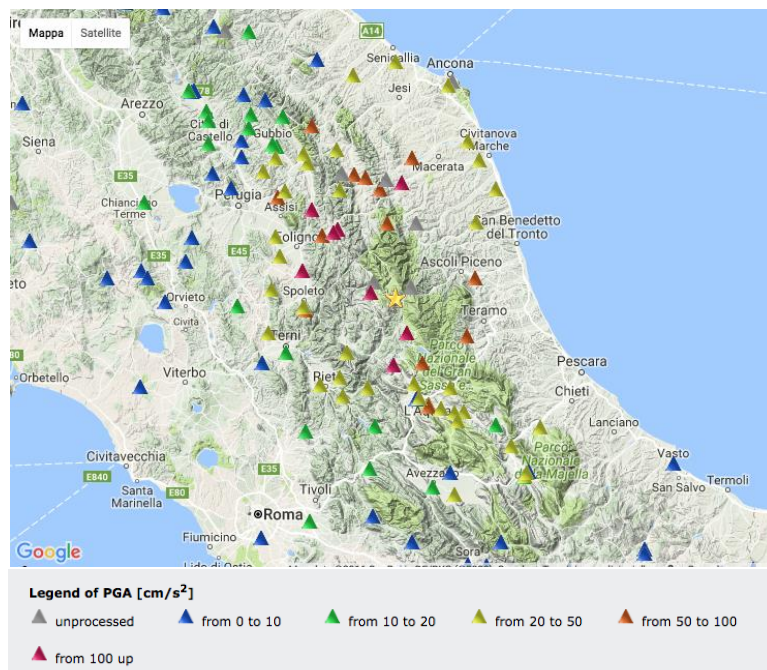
Mappa Satellite

A14
Senigallia
Ancona
Jesi
Arezzo
Città di Castello
Gubbio
Civitanova Marche
Siena
Macerata
E35
Perugia
Assisi
Chianciano Terme
San Benedetto del Tronto
Foligno
E45
E35
Ascoli Piceno
Orvieto
Spoleto
Teramo
Civita
Terni
Parco Nazionale del Gran Sasso
Pescara
Orbetello
Viterbo
Rieti
Chieti
L'Aquila
Lanciano
Civitavecchia
Parco Nazionale della Majella
E840
Vasto
Avezzano
E35
Santa Marinella
E80
Tivoli
San Salvo
Termoli
Roma
Fiumicino
Sora
Lido di Ostia
Google

Legend of PGA [cm/s$^2$]
unprocessed
from 0 to 10
from 10 to 20
from 20 to 50
from 50 to 100
from 100 up